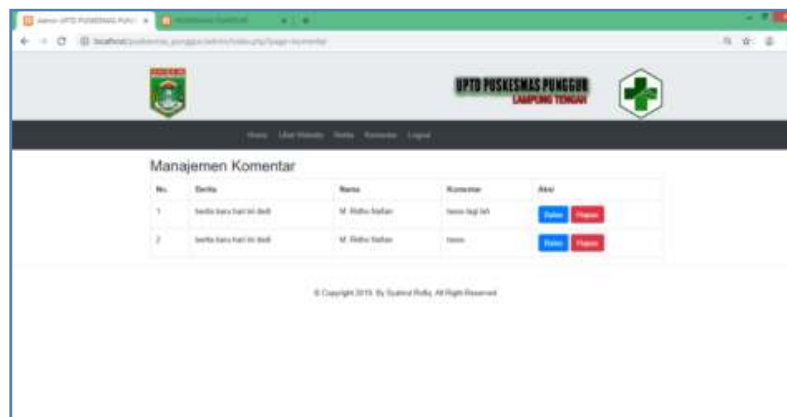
Admin UPTD PUSKESMAS PUN ×

localhost/puskesmas_punggur/admin/index.php?page=komentar

UPTD PUSKESMAS PUNGGUR
LAMPUNG TENGAH

Home Ubah Website Berita Komentar Logout

Manajemen Komentar

| No. | Berita | Nama | Komentar | Aksi |
|---|---|---|---|---|
| 1 | berita baru hari ini dedi | M. Ridho Nafian | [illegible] | Balas Hapus |
| 2 | berita baru hari ini dedi | M. Ridho Nafian | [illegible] | Balas Hapus |

© Copyright 2019. By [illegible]. All Right Reserved